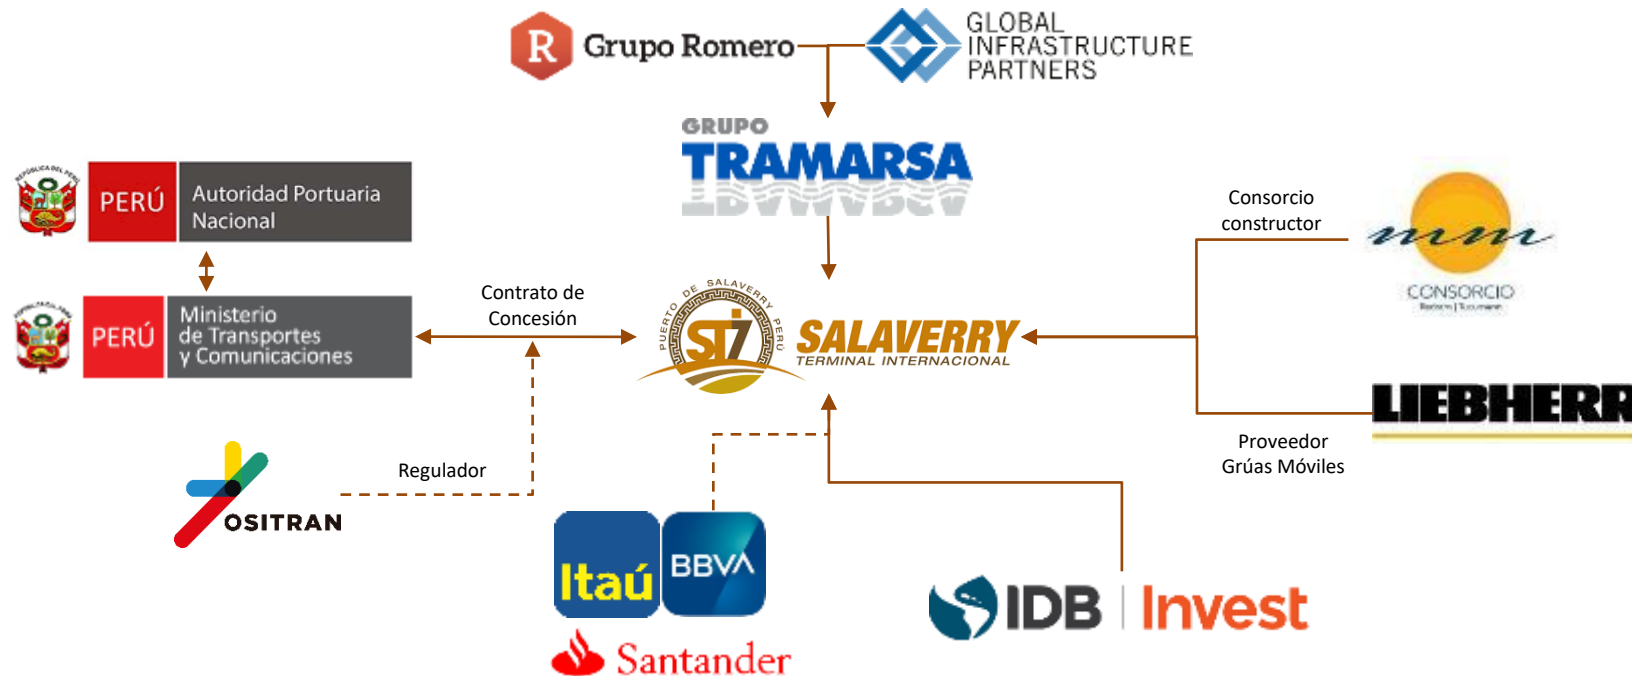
R Grupo Romero

GLOBAL INFRASTRUCTURE PARTNERS

GRUPO TRAMARSA

PERÚ Autoridad Portuaria Nacional

PERÚ Ministerio de Transportes y Comunicaciones

Contrato de Concesión

PUERTO DE SALAVERRY PERU STI SALAVERRY TERMINAL INTERNACIONAL

Consorcio constructor

mm CONSORCIO

LIEBHERR

Proveedor Grúas Móviles

Regulador

OSITRAN

Itaú

BBVA

Santander

IDB Invest